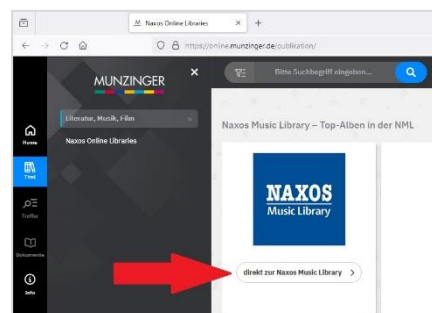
Naxos Online Libraries ×

+

https://online.munzinger.de/publikation/

MUNZINGER ×

Literatur, Musik, Film

Naxos Online Libraries

Home

Titel

Treffer

Dokumente

Infos

Bitte Suchbegriff eingeben...

Naxos Music Library – Top-Alben in der NML

NAXOS

Music Library

direkt zur Naxos Music Library >